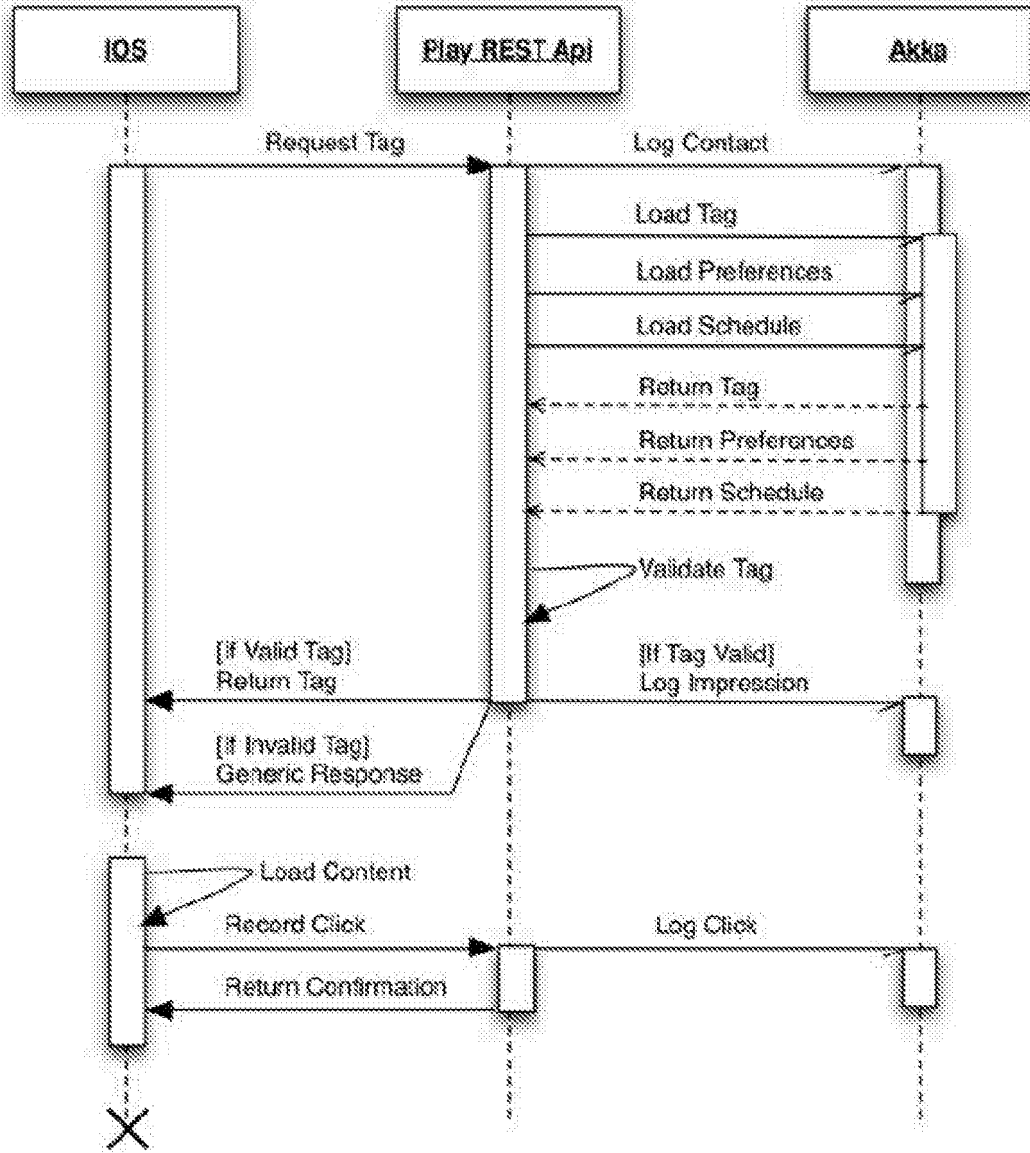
IOS

Play REST Api

Akka

Request Tag

Log Contact

Load Tag

Load Preferences

Load Schedule

Return Tag

Return Preferences

Return Schedule

Validate Tag

[if Valid Tag]
Return Tag

[If Tag Valid]
Log Impression

[if Invalid Tag]
Generic Response

Load Content

Record Click

Log Click

Return Confirmation